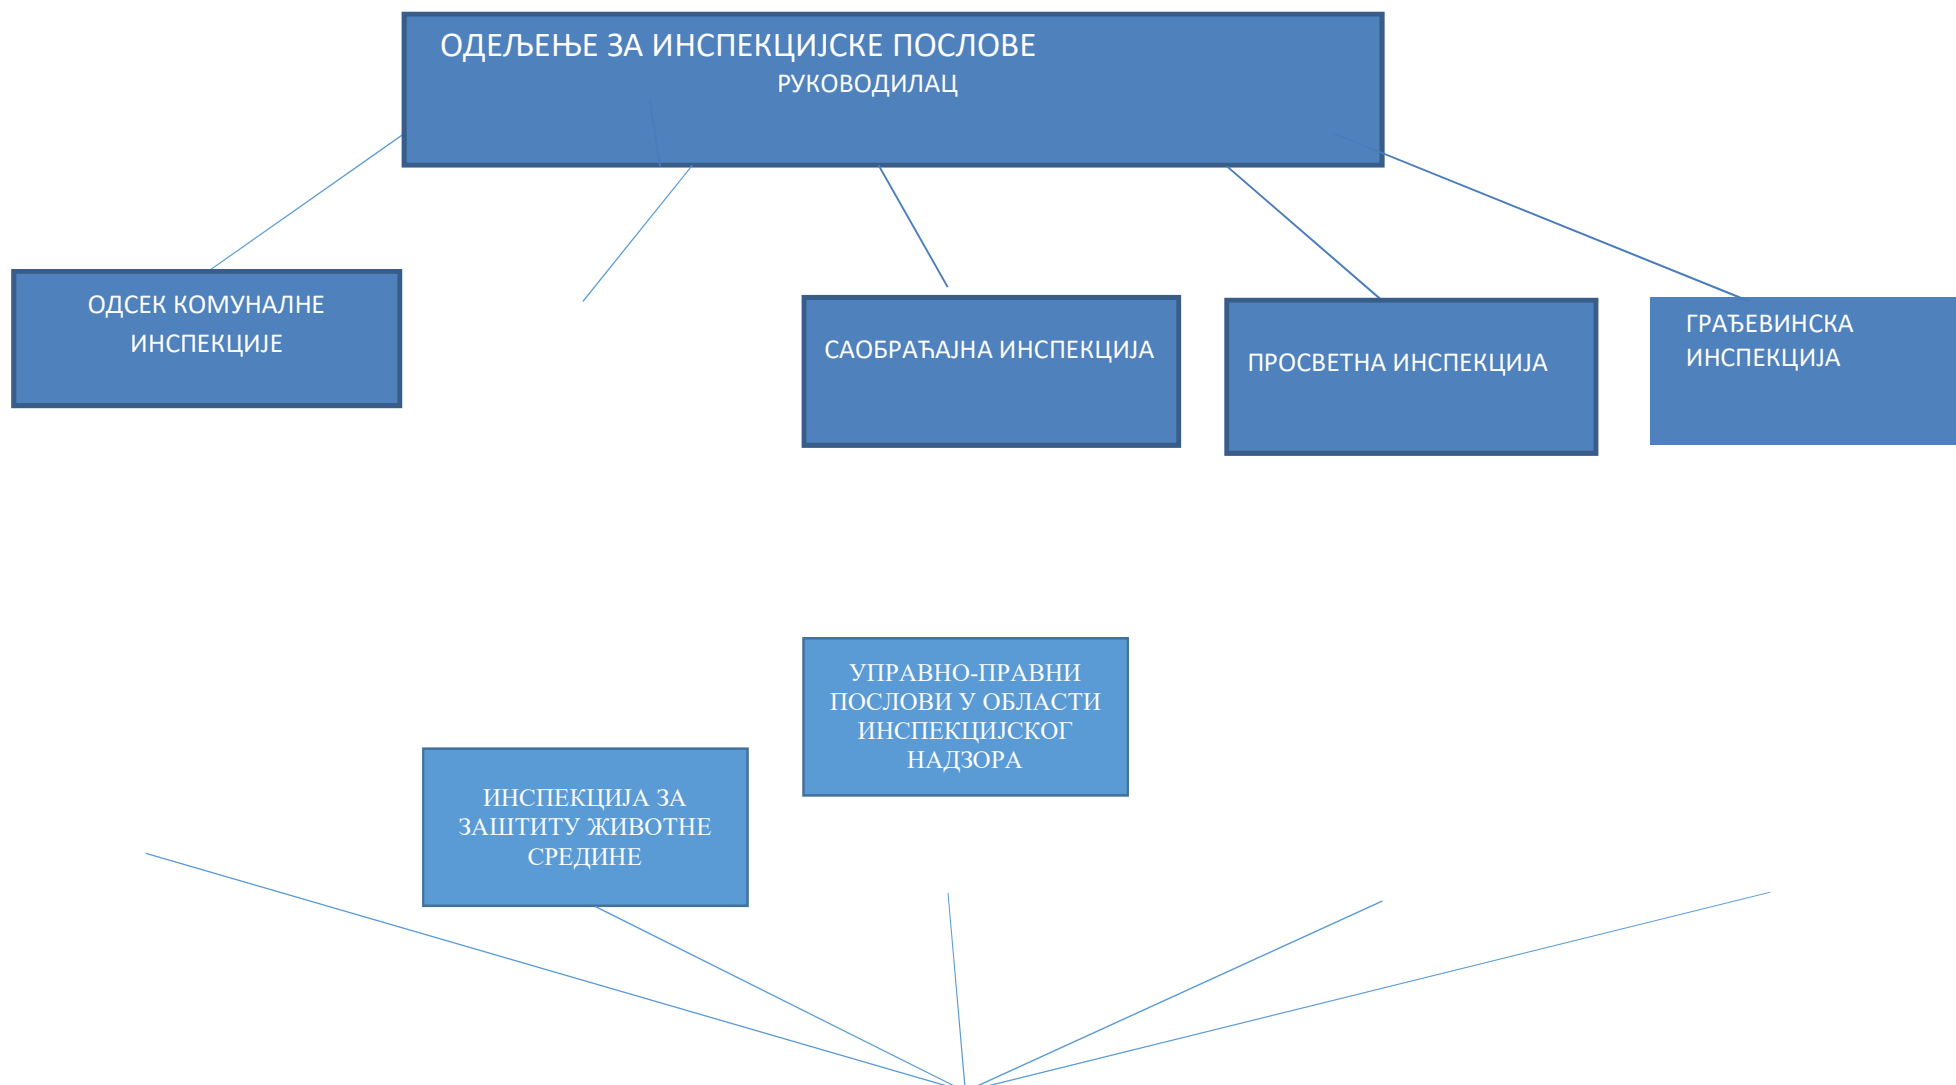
ОДЕЉЕЊЕ ЗА ИНСПЕКЦИЈСКЕ ПОСЛОВЕ
РУКОВОДИЛАЦ

ОДСЕК КОМУНАЛНЕ ИНСПЕКЦИЈЕ

САОБРАЋАЈНА ИНСПЕКЦИЈА

ПРОСВЕТНА ИНСПЕКЦИЈА

ГРАЂЕВИНСКА ИНСПЕКЦИЈА

УПРАВНО-ПРАВНИ ПОСЛОВИ У ОБЛАСТИ ИНСПЕКЦИЈСКОГ НАДЗОРА

ИНСПЕКЦИЈА ЗА ЗАШТИТУ ЖИВОТНЕ СРЕДИНЕ